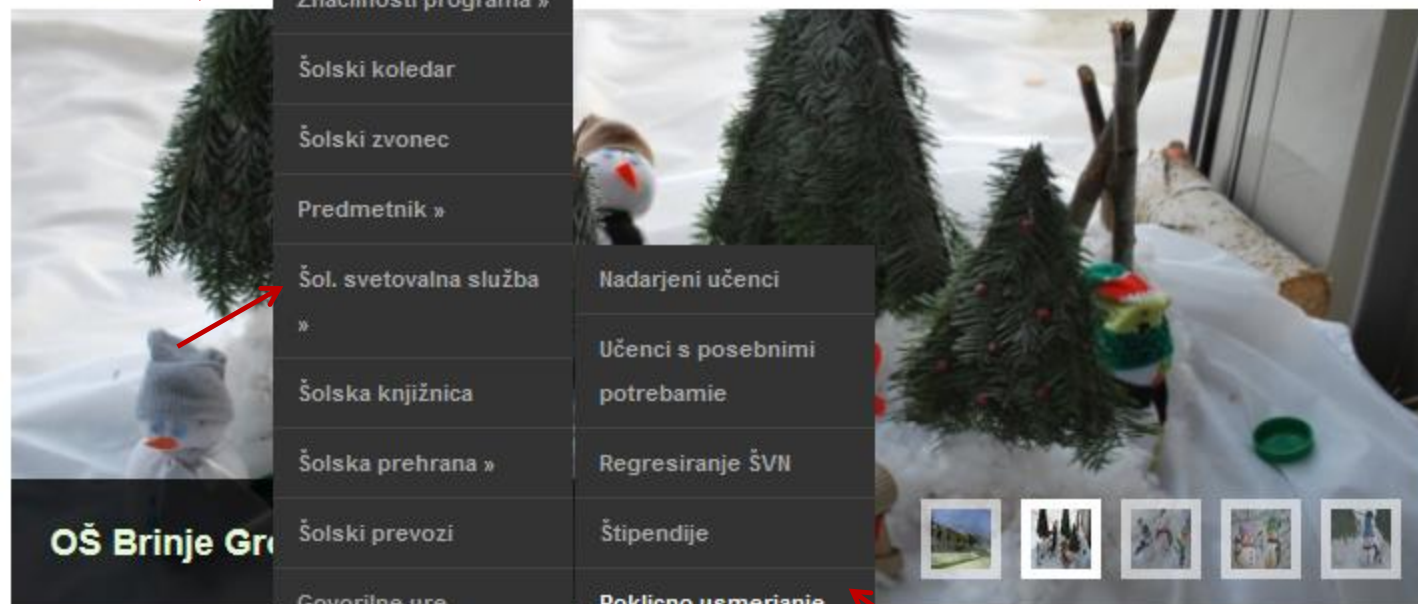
Značilnosti programa »

Šolski koledar

Šolski zvonec

Predmetnik »

Šol. svetovalna služba »

Šolska knjižnica

Šolska prehrana »

Šolski prevozi

Govorilne ure

Nadarjeni učenci

Učenci s posebnimi potrebamie

Regresiranje ŠVN

Štipendije

Poklicno usmerjanje

OŠ Brinje Gro